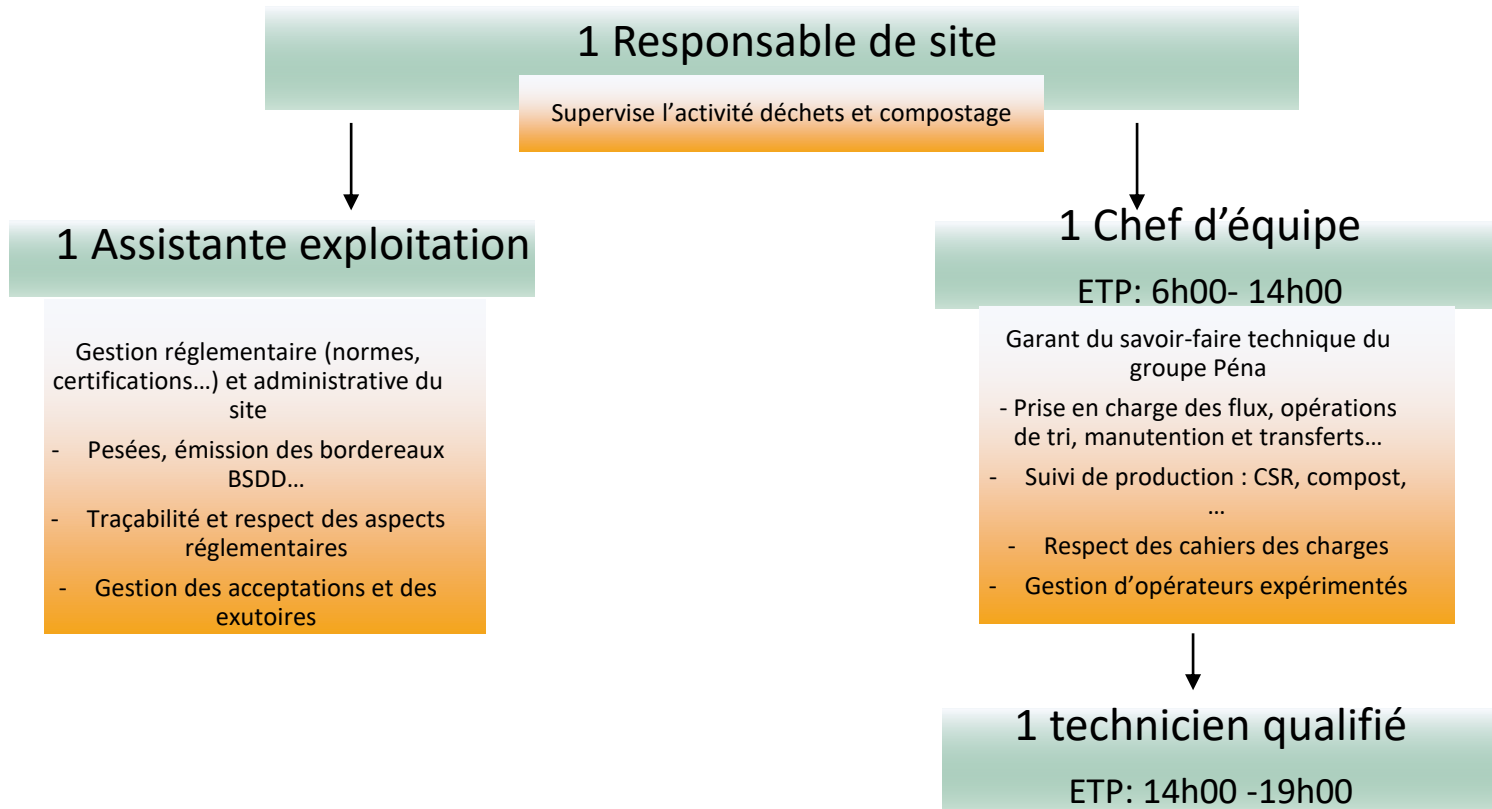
1 Responsable de site

Supervise l’activité déchets et compostage

1 Assistante exploitation

Gestion réglementaire (normes, certifications…) et administrative du site

- Pesées, émission des bordereaux BSDD…
- Traçabilité et respect des aspects réglementaires
- Gestion des acceptations et des exutoires

1 Chef d’équipe

ETP: 6h00- 14h00

Garant du savoir-faire technique du groupe Péna

- Prise en charge des flux, opérations de tri, manutention et transferts…
- Suivi de production : CSR, compost, …
- Respect des cahiers des charges
- Gestion d’opérateurs expérimentés

1 technicien qualifié

ETP: 14h00 -19h00